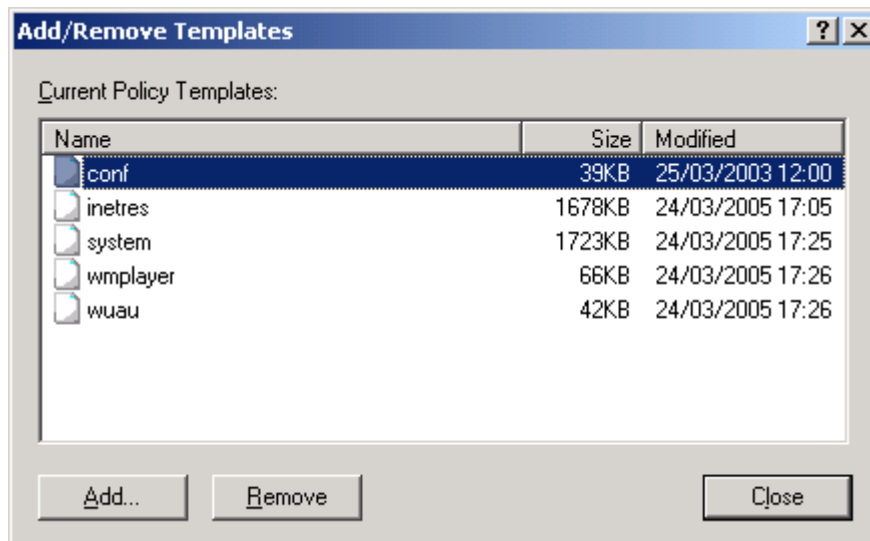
Add/Remove Templates

?
X

Current Policy Templates:

| Name | Size | Modified |
|---|---|---|
| conf | 39KB | 25/03/2003 12:00 |
| inetres | 1678KB | 24/03/2005 17:05 |
| system | 1723KB | 24/03/2005 17:25 |
| wmplayer | 66KB | 24/03/2005 17:26 |
| wuau | 42KB | 24/03/2005 17:26 |

Add...
Remove
Close